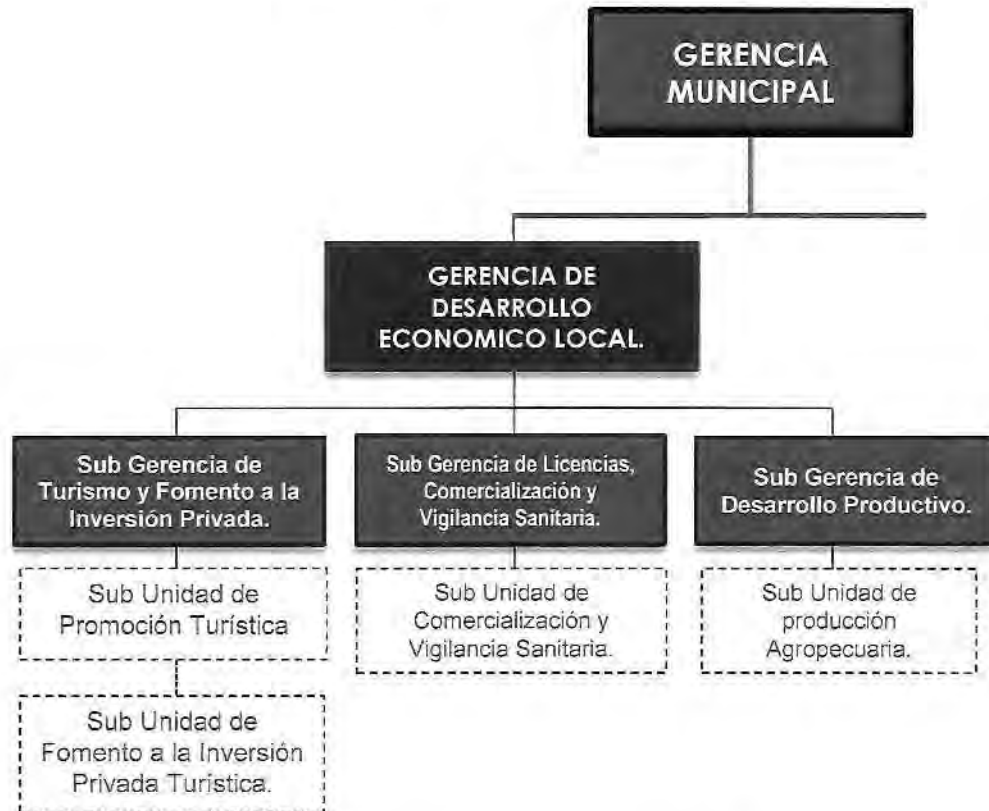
GERENCIA MUNICIPAL

GERENCIA DE DESARROLLO ECONOMICO LOCAL.

Sub Gerencia de Turismo y Fomento a la Inversión Privada.

Sub Gerencia de Licencias, Comercialización y Vigilancia Sanitaria.

Sub Gerencia de Desarrollo Productivo.

Sub Unidad de Promoción Turística

Sub Unidad de Comercialización y Vigilancia Sanitaria.

Sub Unidad de producción Agropecuaria.

Sub Unidad de Fomento a la Inversión Privada Turística.